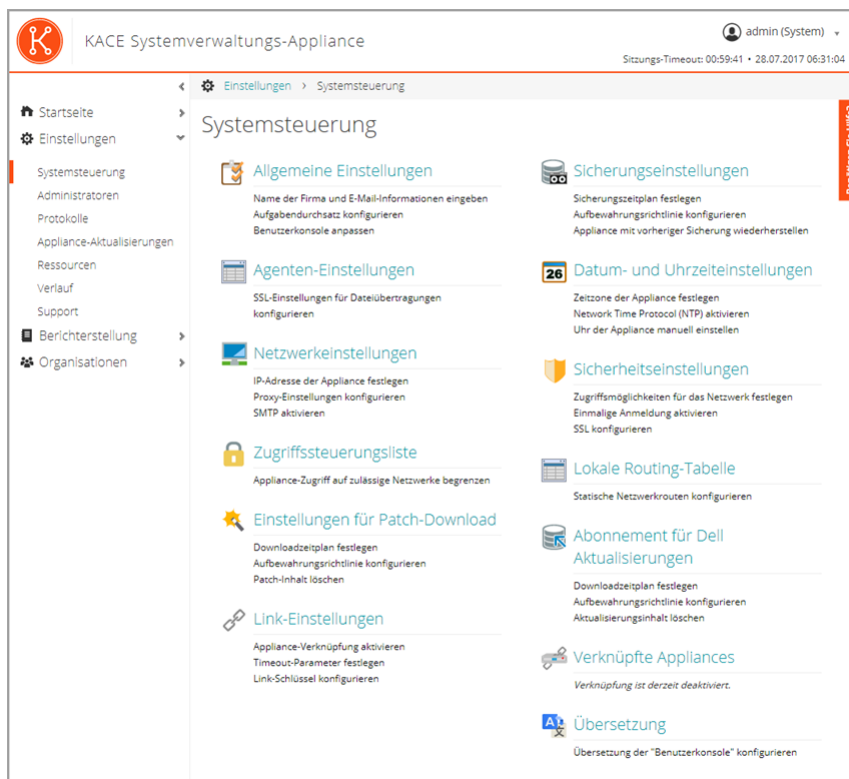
KACE Systemverwaltungs-Appliance

admin (System)

Sitzungs-Timeout: 00:59:41 • 28.07.2017 06:31:04

Startseite
Einstellungen
Systemsteuerung
Administratoren
Protokolle
Appliance-Aktualisierungen
Ressourcen
Verlauf
Support
Berichterstellung
Organisationen

Einstellungen › Systemsteuerung

Systemsteuerung

Allgemeine Einstellungen
Name der Firma und E-Mail-Informationen eingeben
Aufgabendurchsatz konfigurieren
Benutzerkonsole anpassen

Agenten-Einstellungen
SSL-Einstellungen für Dateiübertragungen konfigurieren

Netzwerkeinstellungen
IP-Adresse der Appliance festlegen
Proxy-Einstellungen konfigurieren
SMTP aktivieren

Zugriffssteuerungsliste
Appliance-Zugriff auf zulässige Netzwerke begrenzen

Einstellungen für Patch-Download
Downloadzeitplan festlegen
Aufbewahrungsrichtlinie konfigurieren
Patch-Inhalt löschen

Link-Einstellungen
Appliance-Verknüpfung aktivieren
Timeout-Parameter festlegen
Link-Schlüssel konfigurieren

Sicherungseinstellungen
Sicherungszeitplan festlegen
Aufbewahrungsrichtlinie konfigurieren
Appliance mit vorheriger Sicherung wiederherstellen

26
Datum- und Uhrzeiteinstellungen
Zeitzone der Appliance festlegen
Network Time Protocol (NTP) aktivieren
Uhr der Appliance manuell einstellen

Sicherheitseinstellungen
Zugriffsmöglichkeiten für das Netzwerk festlegen
Einmalige Anmeldung aktivieren
SSL konfigurieren

Lokale Routing-Tabelle
Statische Netzwerkrouten konfigurieren

Abonnement für Dell Aktualisierungen
Downloadzeitplan festlegen
Aufbewahrungsrichtlinie konfigurieren
Aktualisierungsinhalt löschen

Verknüpfte Appliances
Verknüpfung ist derzeit deaktiviert.

Übersetzung
Übersetzung der "Benutzerkonsole" konfigurieren